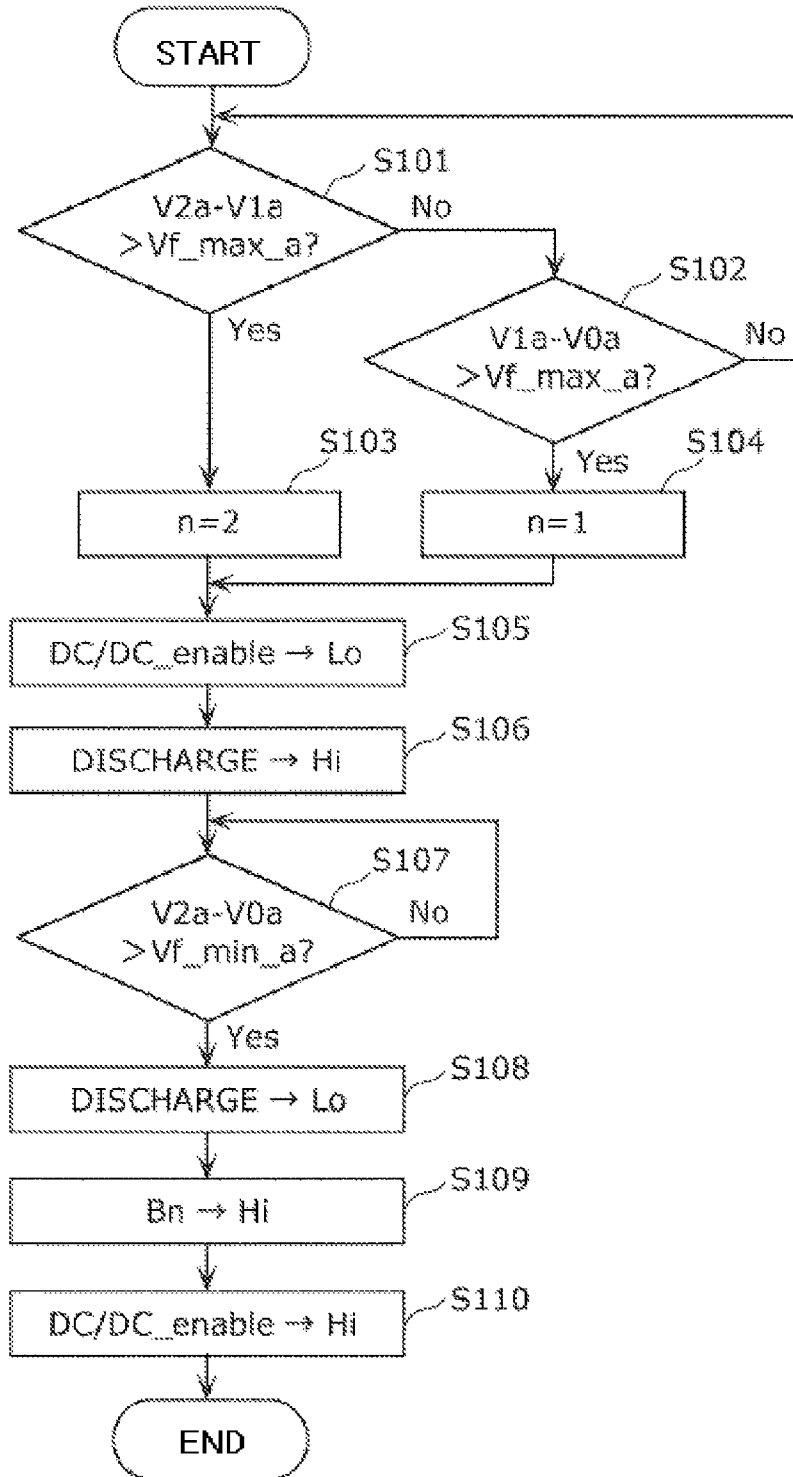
START

S101
V2a-V1a >Vf_max_a?
No
Yes

S102
V1a-V0a >Vf_max_a?
No
Yes

S103
n=2

S104
n=1

DC/DC_enable → Lo
S105

DISCHARGE → Hi
S106

S107
V2a-V0a >Vf_min_a?
No
Yes

DISCHARGE → Lo
S108

Bn → Hi
S109

DC/DC_enable → Hi
S110

END